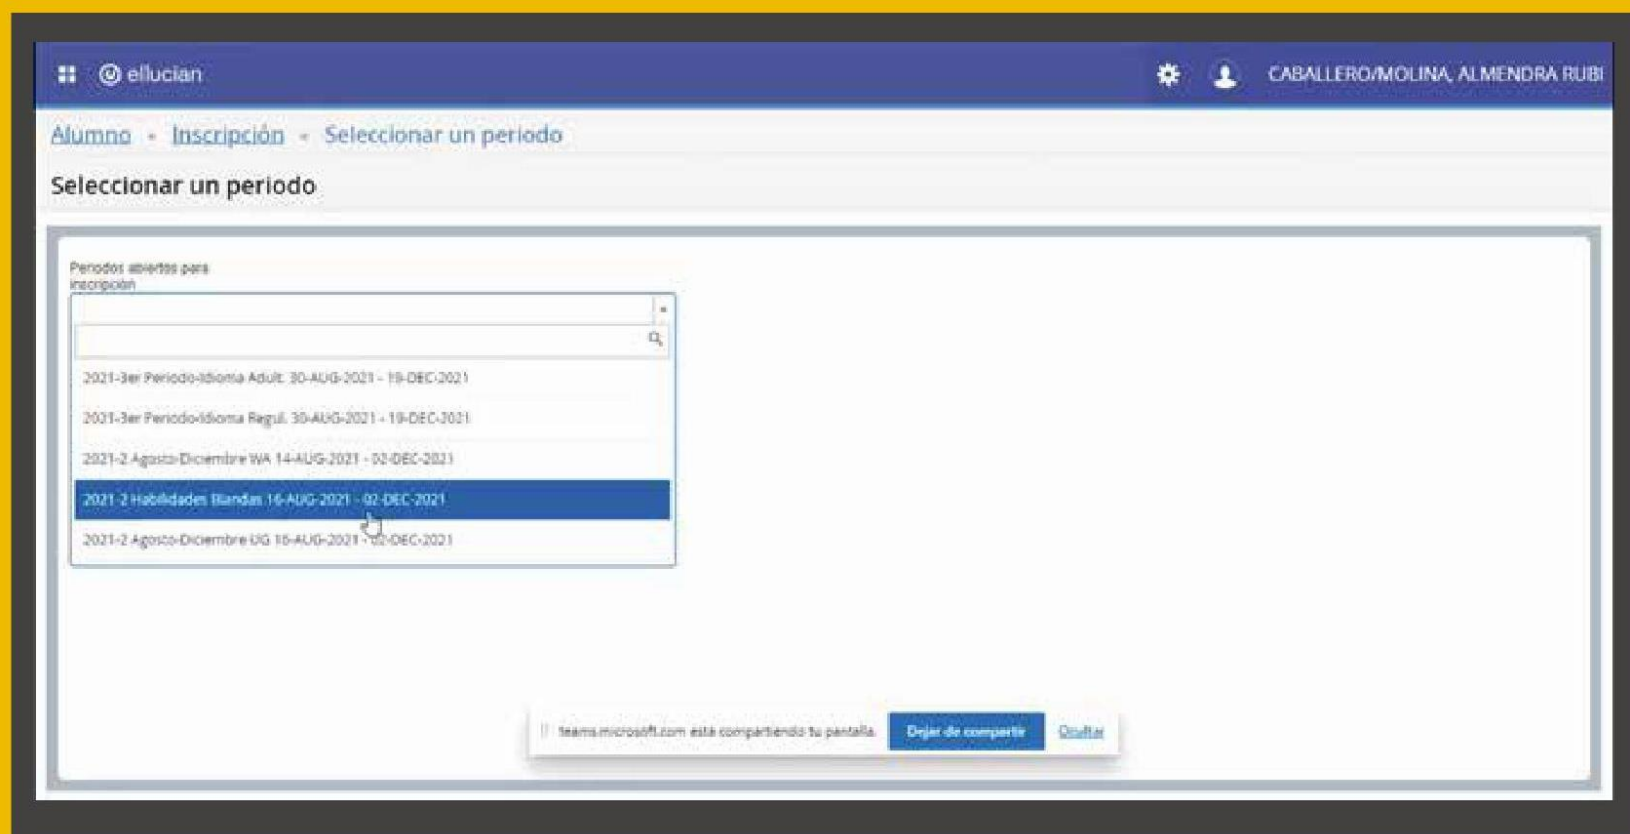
ellucian

CABALLERO/MOLINA, ALMENDRA RUBI

Alumno • Inscripción • Seleccionar un periodo

Seleccionar un periodo

Periodos abiertos para inscripción

2021-3er Periodo-Idioma Adult. 30-AUG-2021 - 19-DEC-2021

2021-3er Periodo-Idioma Regul. 30-AUG-2021 - 19-DEC-2021

2021-2 Agosto-Diciembre WA 14-AUG-2021 - 02-DEC-2021

2021-2 Habilidades Blandas 16-AUG-2021 - 02-DEC-2021

2021-2 Agosto-Diciembre UG 16-AUG-2021 - 02-DEC-2021

teams.microsoft.com está compartiendo tu pantalla. Dejar de compartir Ocultar